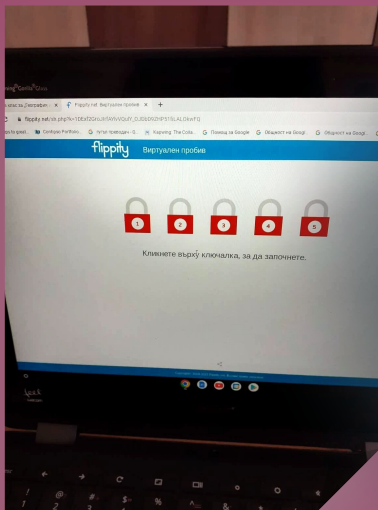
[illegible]

Flippity.net: Виртуален пробив

flippity.net/vb.php?k=1Dbxf2GroJk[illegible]

Genially Portfolio

Kapwing: The Colla...

Помощ за Google

Общност на Googl...

Общност на Google

flippity

Виртуален пробив

1

2

3

4

5

Кликнете върху ключалка, за да започнете.